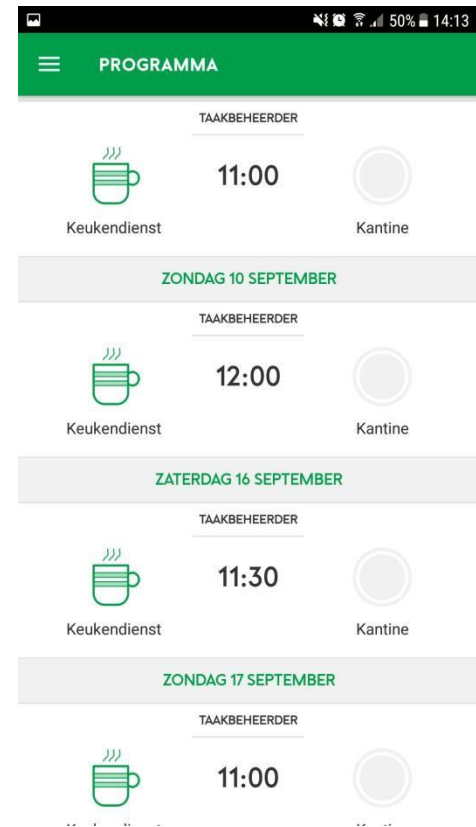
50% 14:13

PROGRAMMA

TAAKBEHEERDER

11:00

Keukendienst

Kantine

ZONDAG 10 SEPTEMBER

TAAKBEHEERDER

12:00

Keukendienst

Kantine

ZATERDAG 16 SEPTEMBER

TAAKBEHEERDER

11:30

Keukendienst

Kantine

ZONDAG 17 SEPTEMBER

TAAKBEHEERDER

11:00

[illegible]

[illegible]